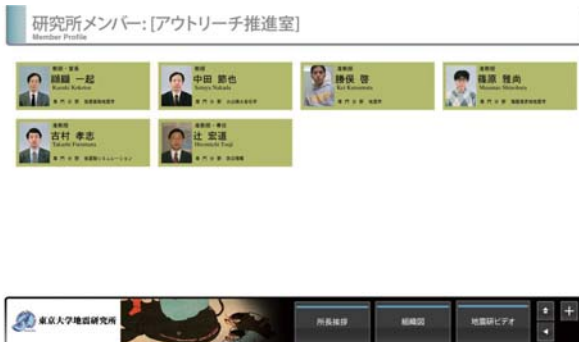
研究所メンバー: [アウトリーチ推進室]
Member Profile

教授・室長
纐纈 一起
Kazuki Koketsu
専門分野 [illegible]

教授
中田 節也
Setsuya Nakada
専門分野 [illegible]

准教授
鶴保 啓
Kei Katsumata
専門分野 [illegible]

准教授
篠原 雅尚
Masanao Shinohara
専門分野 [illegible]

准教授
古村 孝志
Takashi Furumura
専門分野 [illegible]

准教授・兼任
辻 宏道
Hiromichi Tsuji
専門分野 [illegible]

東京大学地震研究所

所長挨拶
組織図
地震研ビデオ
+